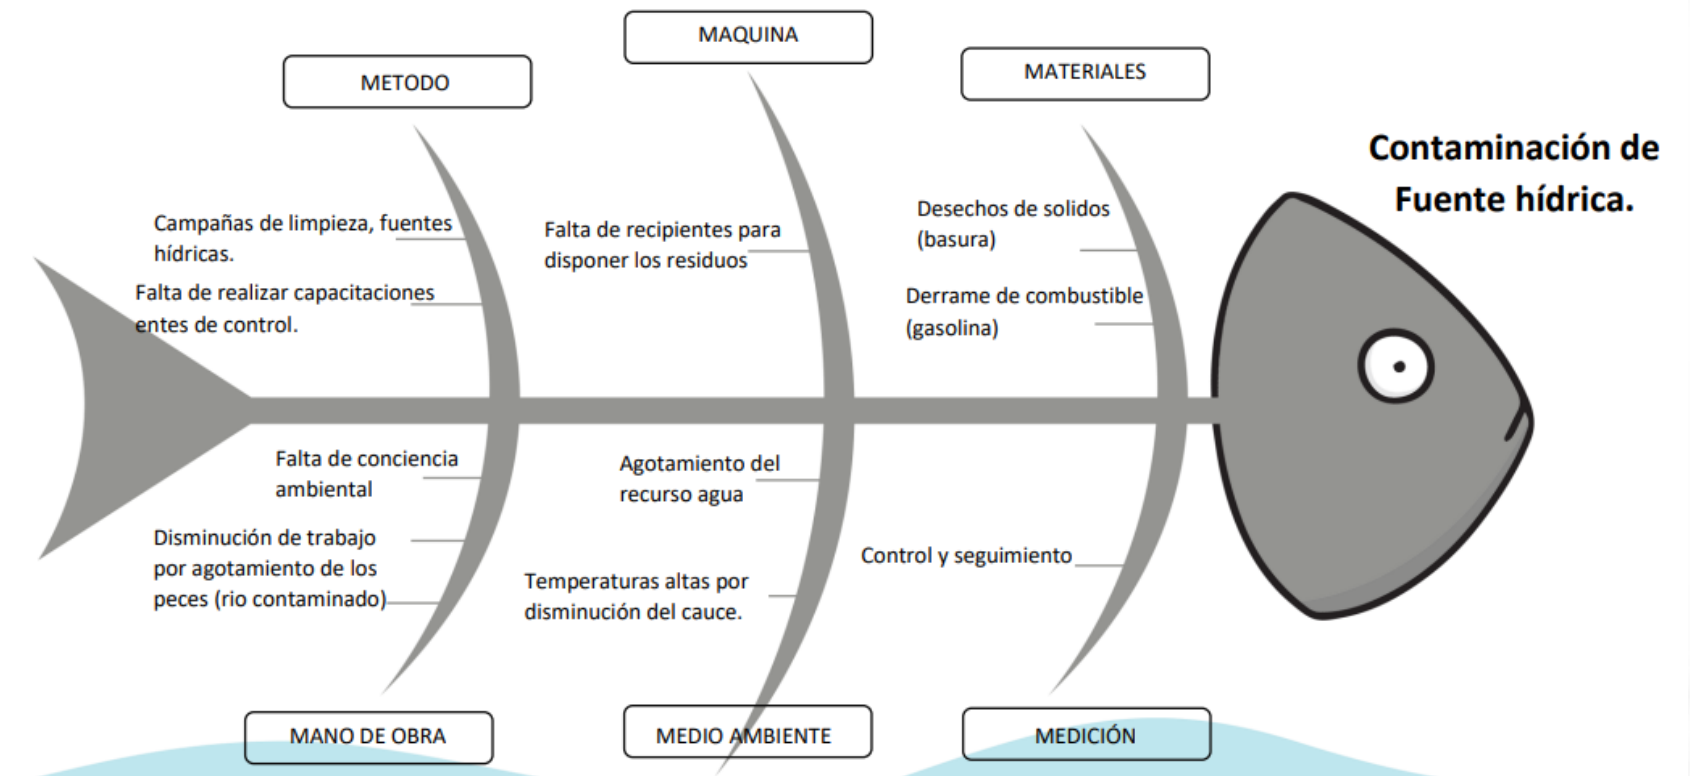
MAQUINA

METODO

MATERIALES

Contaminación de Fuente hídrica.

Campañas de limpieza, fuentes hídricas.

Falta de realizar capacitaciones entes de control.

Falta de recipientes para disponer los residuos

Desechos de solidos (basura)

Derrame de combustible (gasolina)

Falta de conciencia ambiental

Disminución de trabajo por agotamiento de los peces (rio contaminado)

Agotamiento del recurso agua

Temperaturas altas por disminución del cauce.

Control y seguimiento

MANO DE OBRA

MEDIO AMBIENTE

MEDICIÓN